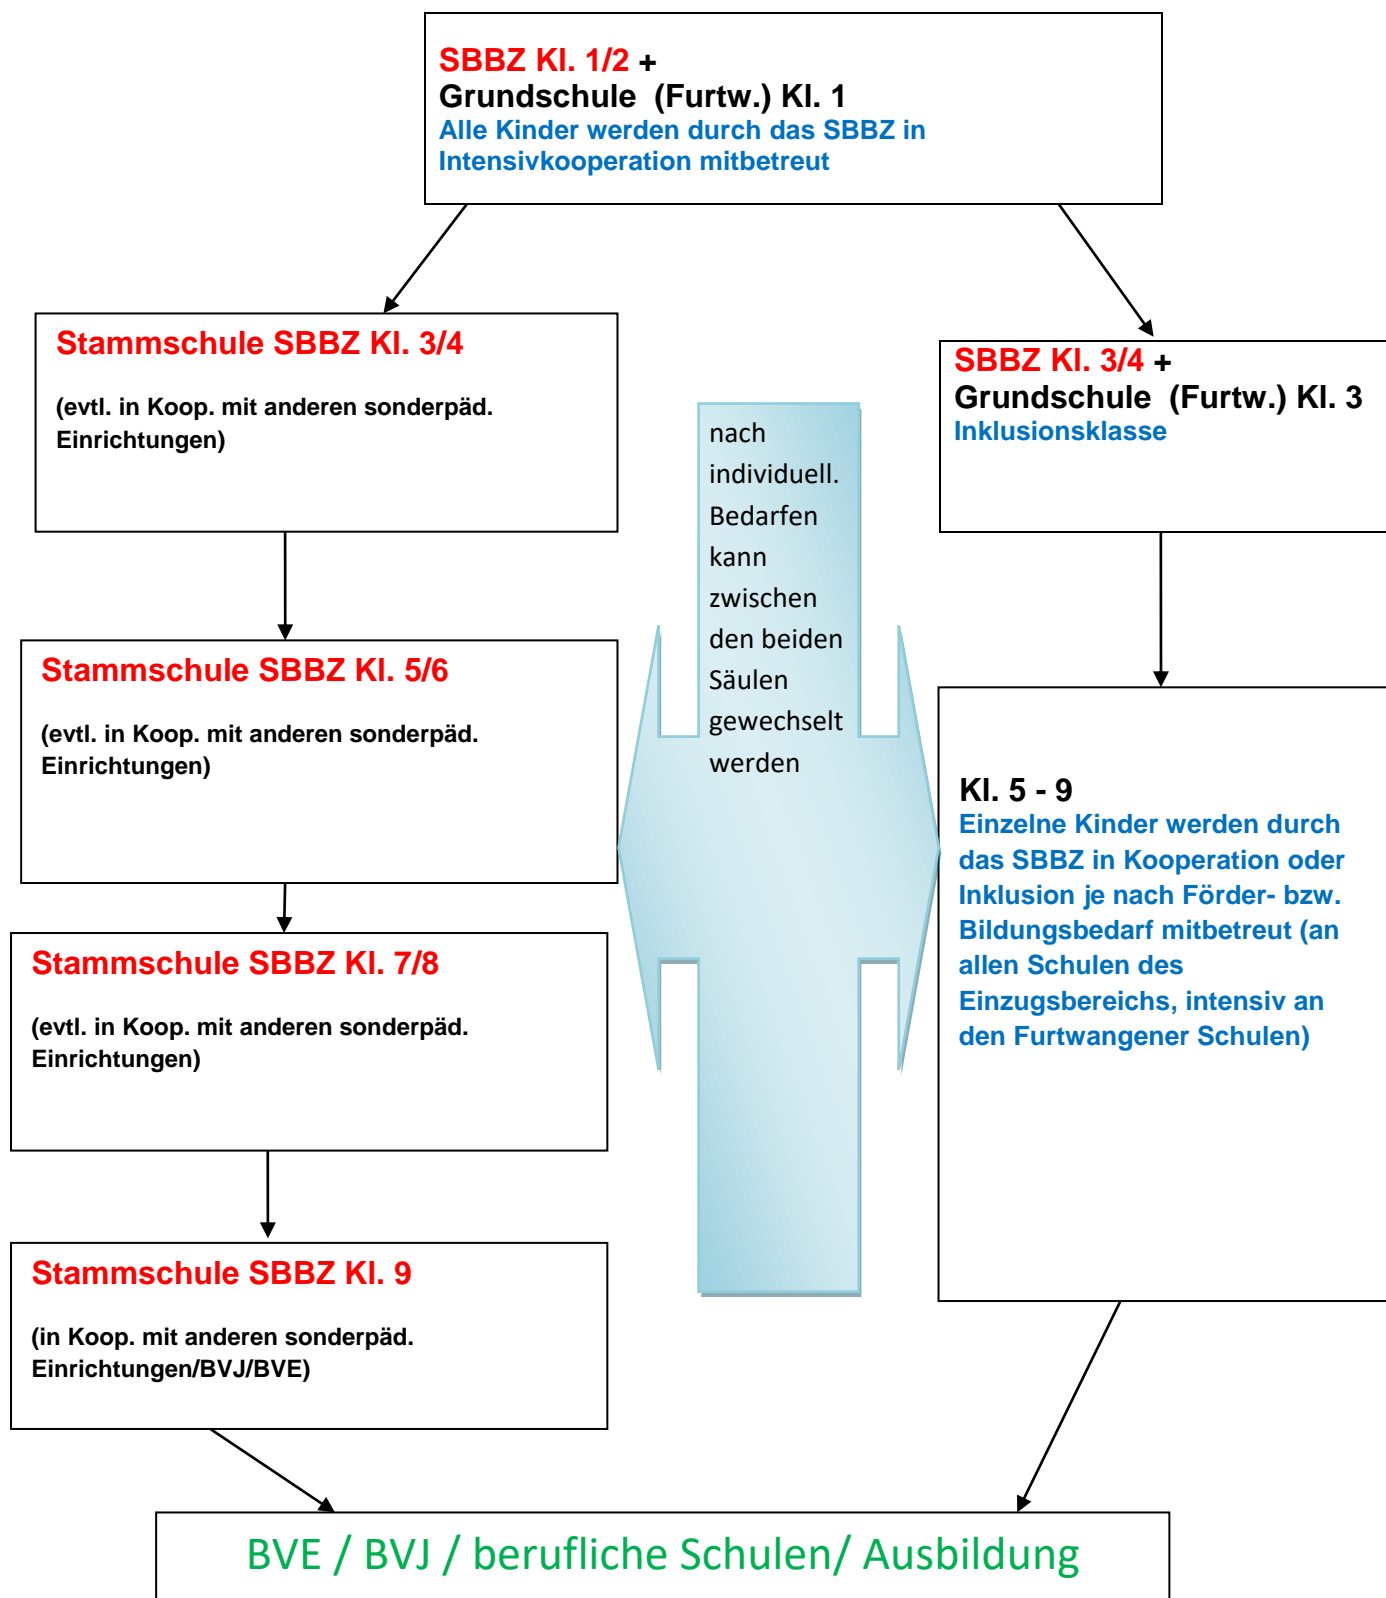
SBBZ Kl. 1/2 +
Grundschule (Furtw.) Kl. 1
Alle Kinder werden durch das SBBZ in Intensivkooperation mitbetreut

Stammschule SBBZ Kl. 3/4

(evtl. in Koop. mit anderen sonderpäd. Einrichtungen)

SBBZ Kl. 3/4 +
Grundschule (Furtw.) Kl. 3
Inklusionsklasse

nach individuell. Bedarfen kann zwischen den beiden Säulen gewechselt werden

Stammschule SBBZ Kl. 5/6

(evtl. in Koop. mit anderen sonderpäd. Einrichtungen)

Kl. 5 - 9
Einzelne Kinder werden durch das SBBZ in Kooperation oder Inklusion je nach Förder- bzw. Bildungsbedarf mitbetreut (an allen Schulen des Einzugsbereichs, intensiv an den Furtwangener Schulen)

Stammschule SBBZ Kl. 7/8

(evtl. in Koop. mit anderen sonderpäd. Einrichtungen)

Stammschule SBBZ Kl. 9

(in Koop. mit anderen sonderpäd. Einrichtungen/BVJ/BVE)

BVE / BVJ / berufliche Schulen/ Ausbildung